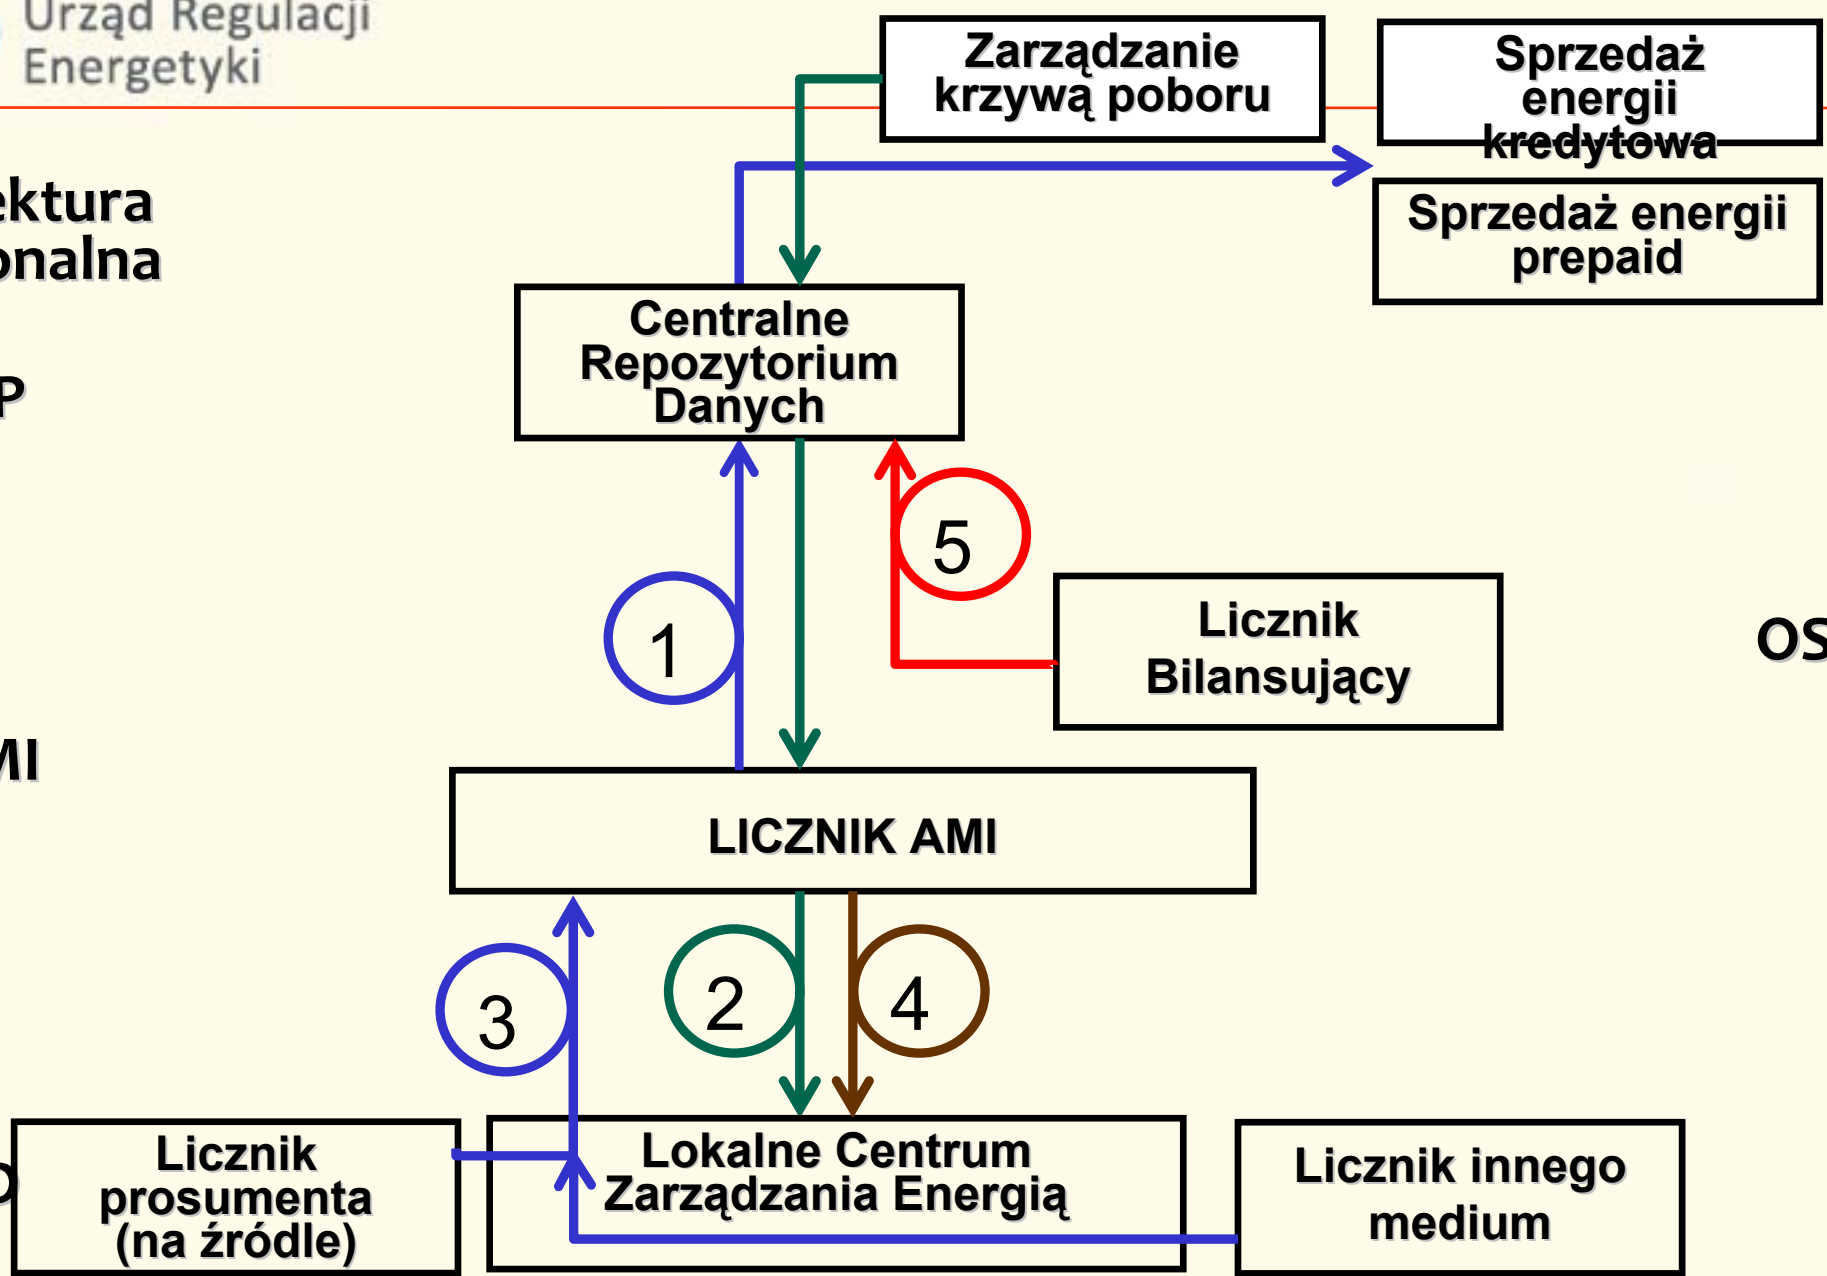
Urząd Regulacji Energetyki

ektura
onalna

P

MI

Zarządzanie krzywą poboru

Sprzedaż energii kredytowa

Sprzedaż energii prepaid

Centralne Repozytorium Danych

5

1

Licznik Bilansujący

OS

LICZNIK AMI

3

2

4

Licznik prosumenta (na źródle)

Lokalne Centrum Zarządzania Energią

Licznik innego medium